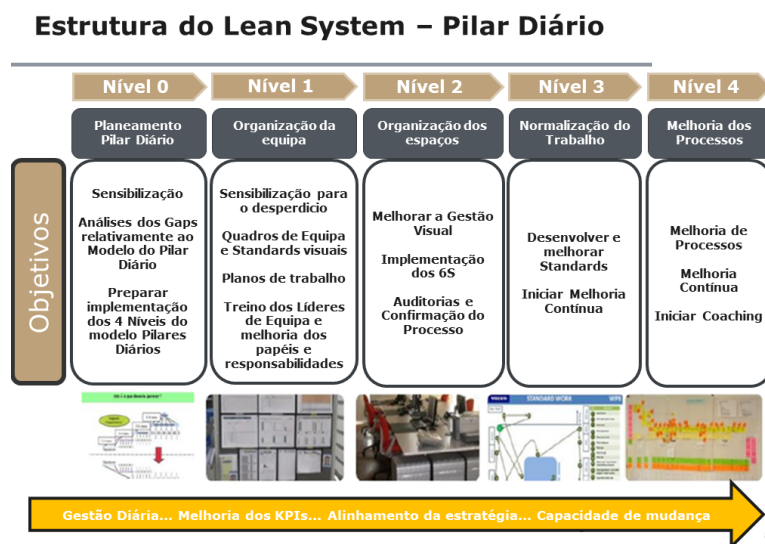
Estrutura do Lean System – Pilar Diário

Nível 0

Nível 1

Nível 2

Nível 3

Nível 4

Planeamento Pilar Diário

Organização da equipa

Organização dos espaços

Normalização do Trabalho

Melhoria dos Processos

Objetivos

Sensibilização

Análises dos Gaps relativamente ao Modelo do Pilar Diário

Preparar implementação dos 4 Níveis do modelo Pilares Diários

Sensibilização para o desperdício

Quadros de Equipa e Standards visuais

Planos de trabalho

Treino dos Líderes de Equipa e melhoria dos papéis e responsabilidades

Melhorar a Gestão Visual

Implementação dos 6S

Auditorias e Confirmação do Processo

Desenvolver e melhorar Standards

Iniciar Melhoria Contínua

Melhoria de Processos

Melhoria Contínua

Iniciar Coaching

STANDARD WORK

Gestão Diária... Melhoria dos KPIs... Alinhamento da estratégia... Capacidade de mudança